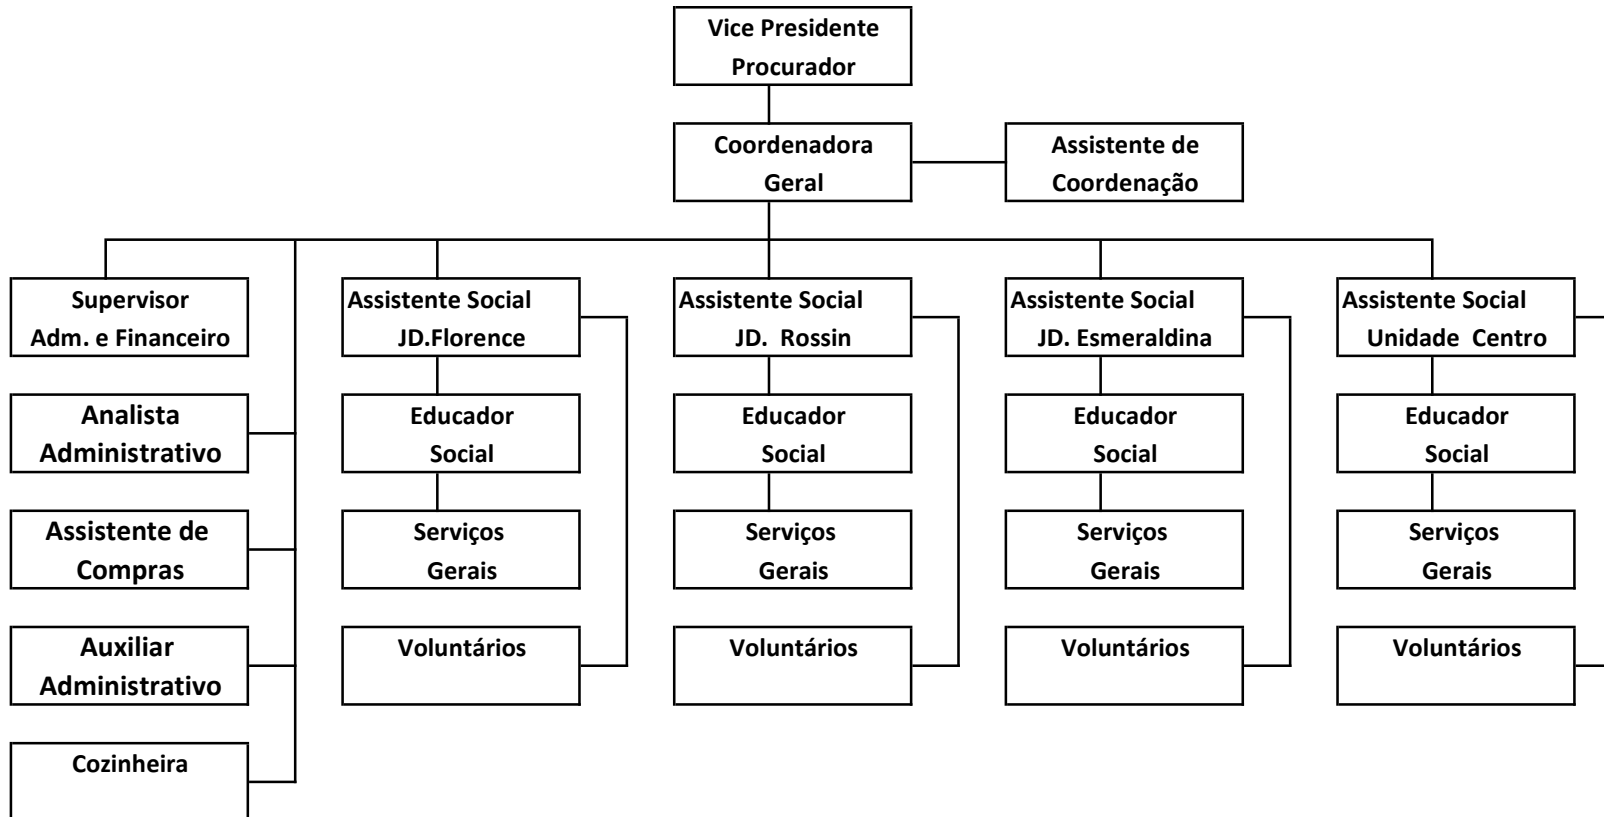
Vice Presidente
Procurador

Coordenadora
Geral

Assistente de
Coordenação

Supervisor
Adm. e Financeiro

Analista
Administrativo

Assistente de
Compras

Auxiliar
Administrativo

Cozinheira

Assistente Social
JD.Florence

Educador
Social

Serviços
Gerais

Voluntários

Assistente Social
JD. Rossin

Educador
Social

Serviços
Gerais

Voluntários

Assistente Social
JD. Esmeraldina

Educador
Social

Serviços
Gerais

Voluntários

Assistente Social
Unidade Centro

Educador
Social

Serviços
Gerais

Voluntários